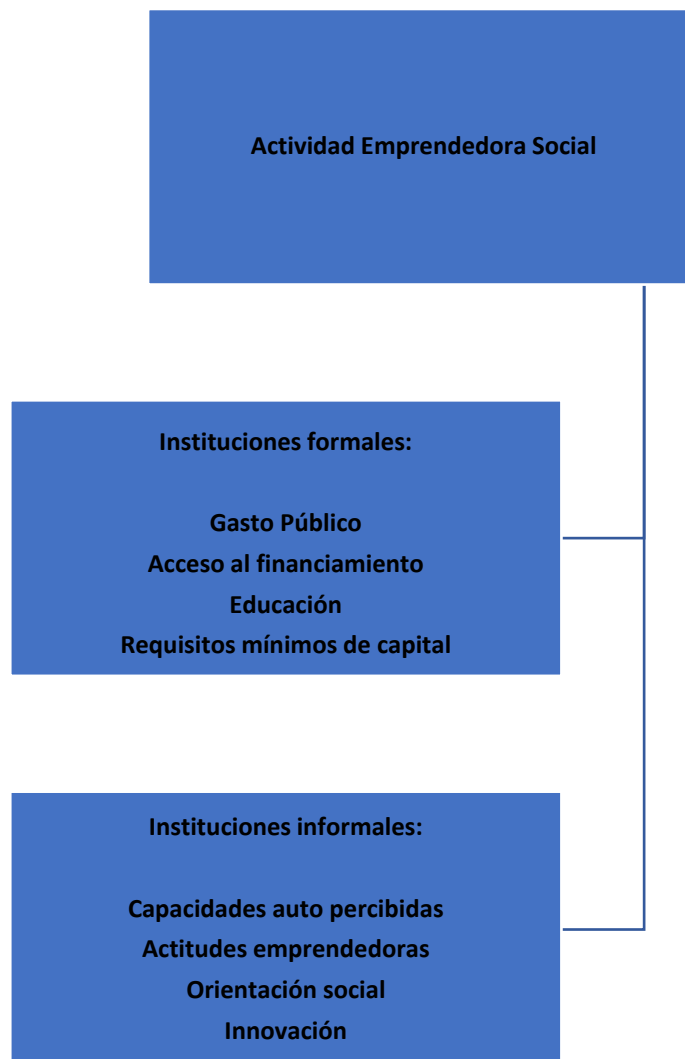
Actividad Emprendedora Social

Instituciones formales:

Gasto Público
Acceso al financiamiento
Educación
Requisitos mínimos de capital

Instituciones informales:

Capacidades auto percibidas
Actitudes emprendedoras
Orientación social
Innovación